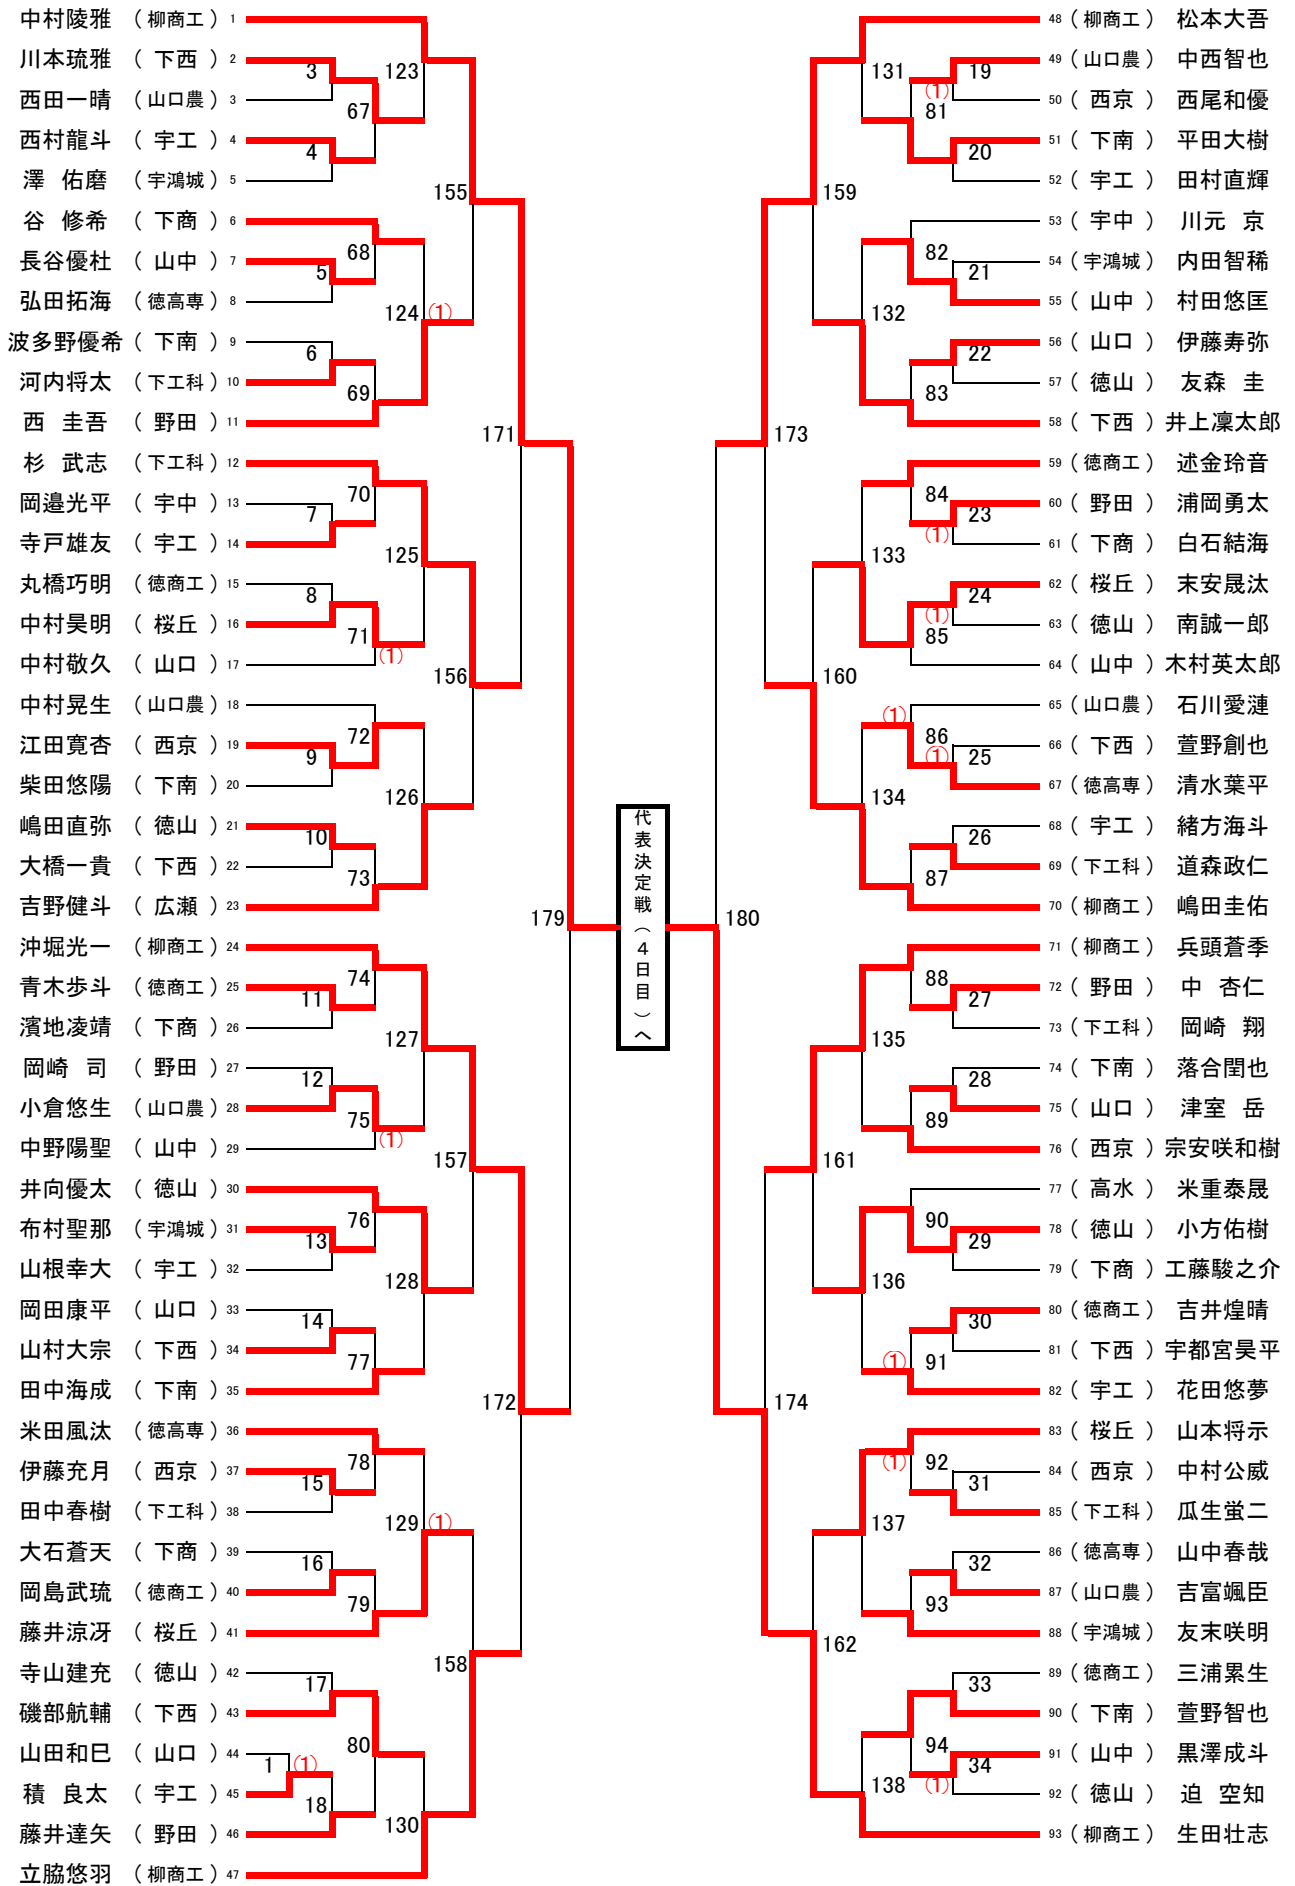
中村陵雅 （柳商工） 1
川本琉雅 （下西） 2
西田一晴 （山口農） 3
西村龍斗 （宇工） 4
澤 佑磨 （宇鴻城） 5
谷 修希 （下商） 6
長谷優杜 （山中） 7
弘田拓海 （徳高専） 8
波多野優希 （下南） 9
河内将太 （下工科） 10
西 圭吾 （野田） 11
杉 武志 （下工科） 12
岡邉光平 （宇中） 13
寺戸雄友 （宇工） 14
丸橋巧明 （徳商工） 15
中村昊明 （桜丘） 16
中村敬久 （山口） 17
中村晃生 （山口農） 18
江田寛杏 （西京） 19
柴田悠陽 （下南） 20
嶋田直弥 （徳山） 21
大橋一貴 （下西） 22
吉野健斗 （広瀬） 23
沖堀光一 （柳商工） 24
青木歩斗 （徳商工） 25
濱地凌靖 （下商） 26
岡崎 司 （野田） 27
小倉悠生 （山口農） 28
中野陽聖 （山中） 29
井向優太 （徳山） 30
布村聖那 （宇鴻城） 31
山根幸大 （宇工） 32
岡田康平 （山口） 33
山村大宗 （下西） 34
田中海成 （下南） 35
米田風汰 （徳高専） 36
伊藤充月 （西京） 37
田中春樹 （下工科） 38
大石蒼天 （下商） 39
岡島武琉 （徳商工） 40
藤井涼冴 （桜丘） 41
寺山建充 （徳山） 42
磯部航輔 （下西） 43
山田和巳 （山口） 44
積 良太 （宇工） 45
藤井達矢 （野田） 46
立脇悠羽 （柳商工） 47

3 4 5 6 7 8 9 10 11 12 13 14 15 16 17 1 18
67 68 69 70 71 72 73 74 75 76 77 78 79 80
123 124 125 126 127 128 129 130
155 156 157 158
171 172
179
(1) (1) (1) (1) (1) (1)

代表決定戦（4日目）へ

180
173 174
159 160 161 162
131 132 133 134 135 136 137 138
81 82 83 84 85 86 87 88 89 90 91 92 93 94
19 20 21 22 23 24 25 26 27 28 29 30 31 32 33 34
(1) (1) (1) (1) (1) (1) (1) (1) (1)

48（柳商工） 松本大吾
49（山口農） 中西智也
50（西京） 西尾和優
51（下南） 平田大樹
52（宇工） 田村直輝
53（宇中） 川元 京
54（宇鴻城） 内田智稀
55（山中） 村田悠匡
56（山口） 伊藤寿弥
57（徳山） 友森 圭
58（下西） 井上凜太郎
59（徳商工） 述金玲音
60（野田） 浦岡勇太
61（下商） 白石結海
62（桜丘） 末安晟汰
63（徳山） 南誠一郎
64（山中） 木村英太郎
65（山口農） 石川愛漣
66（下西） 萱野創也
67（徳高専） 清水葉平
68（宇工） 緒方海斗
69（下工科） 道森政仁
70（柳商工） 嶋田圭佑
71（柳商工） 兵頭蒼季
72（野田） 中 杏仁
73（下工科） 岡崎 翔
74（下南） 落合閏也
75（山口） 津室 岳
76（西京） 宗安咲和樹
77（高水） 米重泰晟
78（徳山） 小方佑樹
79（下商） 工藤駿之介
80（徳商工） 吉井煌晴
81（下西） 宇都宮昊平
82（宇工） 花田悠夢
83（桜丘） 山本将示
84（西京） 中村公威
85（下工科） 瓜生蛍二
86（徳高専） 山中春哉
87（山口農） 吉富颯臣
88（宇鴻城） 友末咲明
89（徳商工） 三浦累生
90（下南） 萱野智也
91（山中） 黒澤成斗
92（徳山） 迫 空知
93（柳商工） 生田壮志